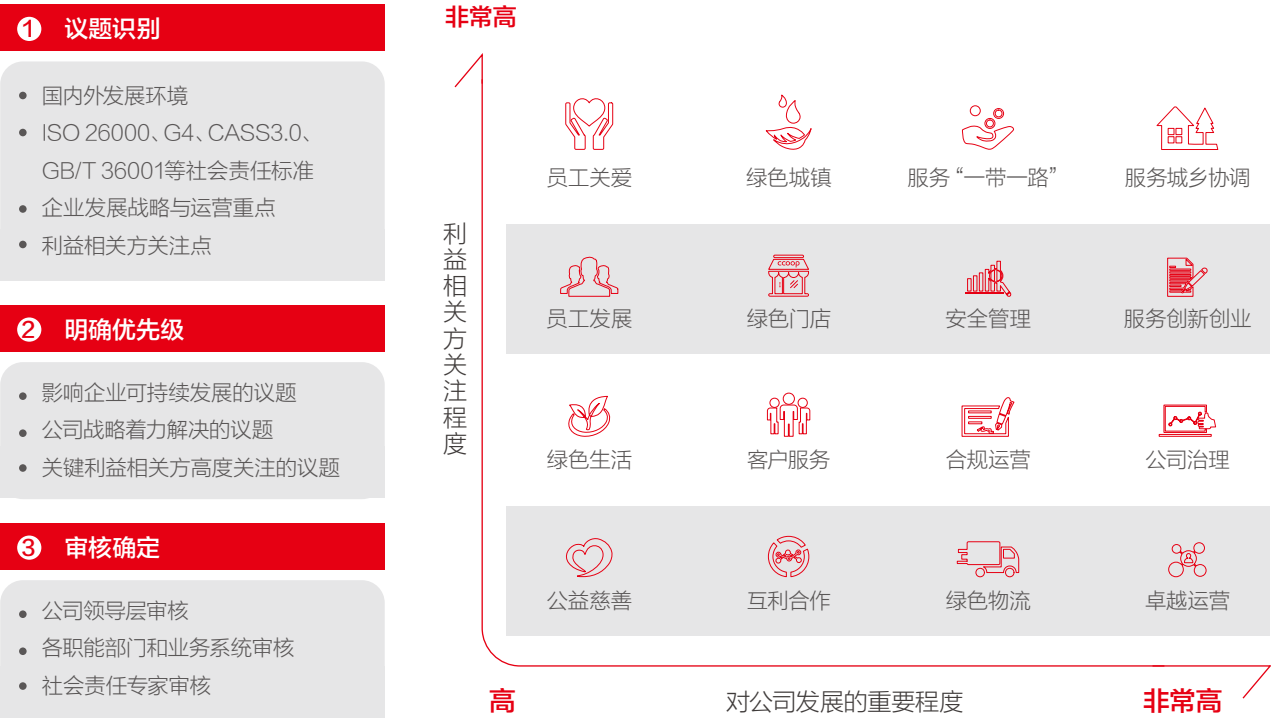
❶ 议题识别

- 国内外发展环境
- ISO 26000、G4、CASS3.0、GB/T 36001等社会责任标准
- 企业发展战略与运营重点
- 利益相关方关注点

❷ 明确优先级

- 影响企业可持续发展的议题
- 公司战略着力解决的议题
- 关键利益相关方高度关注的议题

❸ 审核确定

- 公司领导层审核
- 各职能部门和业务系统审核
- 社会责任专家审核

非常高

利益相关方关注程度

员工关爱　绿色城镇　服务“一带一路”　服务城乡协调

ccoop

员工发展　绿色门店　安全管理　服务创新创业

绿色生活　客户服务　合规运营　公司治理

公益慈善　互利合作　绿色物流　卓越运营

高　对公司发展的重要程度　非常高